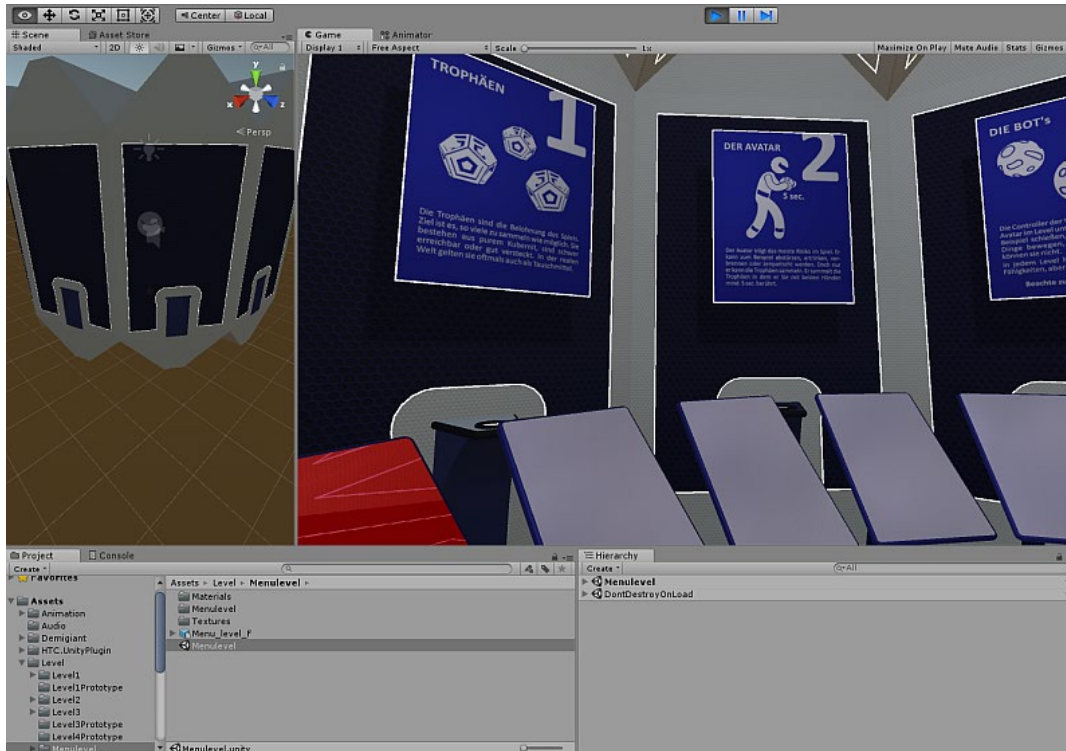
Center Local

Scene Asset Store
Shaded 2D Gizmos All
Persp

Game Animator
Display 1 Free Aspect Scale 1x Maximize On Play Mute Audio Stats Gizmos

TROPHÄEN 1
Die Trophäen sind die Belohnung des Spiels. Ziel ist es, so viele zu sammeln wie möglich. Sie bestehen aus purem Kubernit, sind schwer erreichbar oder gut versteckt. In der realen Welt gelten sie oftmals auch als Tauschmittel.

DER AVATAR 2
5 sec.
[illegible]

DIE BOT's
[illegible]

Project Console
Create
Favorites
Assets
Animation
Audio
Demigiant
HTC.UnityPlugin
Level
Level1
Level1Prototype
Level2
Level3
Level3Prototype
Level4Prototype
Menulevel

Assets ▸ Level ▸ Menulevel ▸
Materials
Menulevel
Textures
Menu_level_F
Menulevel

Menulevel.unity

Hierarchy
Create All
Menulevel
DontDestroyOnLoad